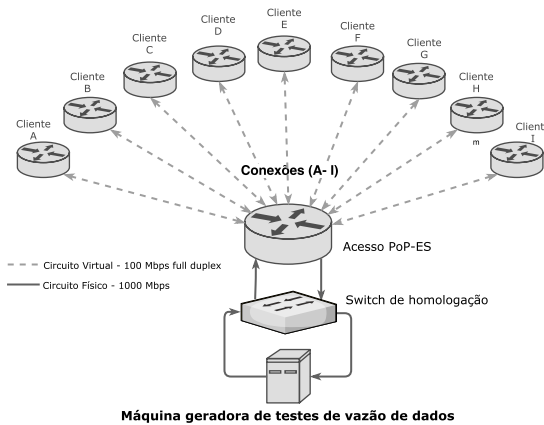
Cliente A

Cliente B

Cliente C

Cliente D

Cliente E

Cliente F

Cliente G

Cliente H

Client I

m

Conexões (A- I)

Acesso PoP-ES

Circuito Virtual - 100 Mbps full duplex

Circuito Físico - 1000 Mbps

Switch de homologação

Máquina geradora de testes de vazão de dados